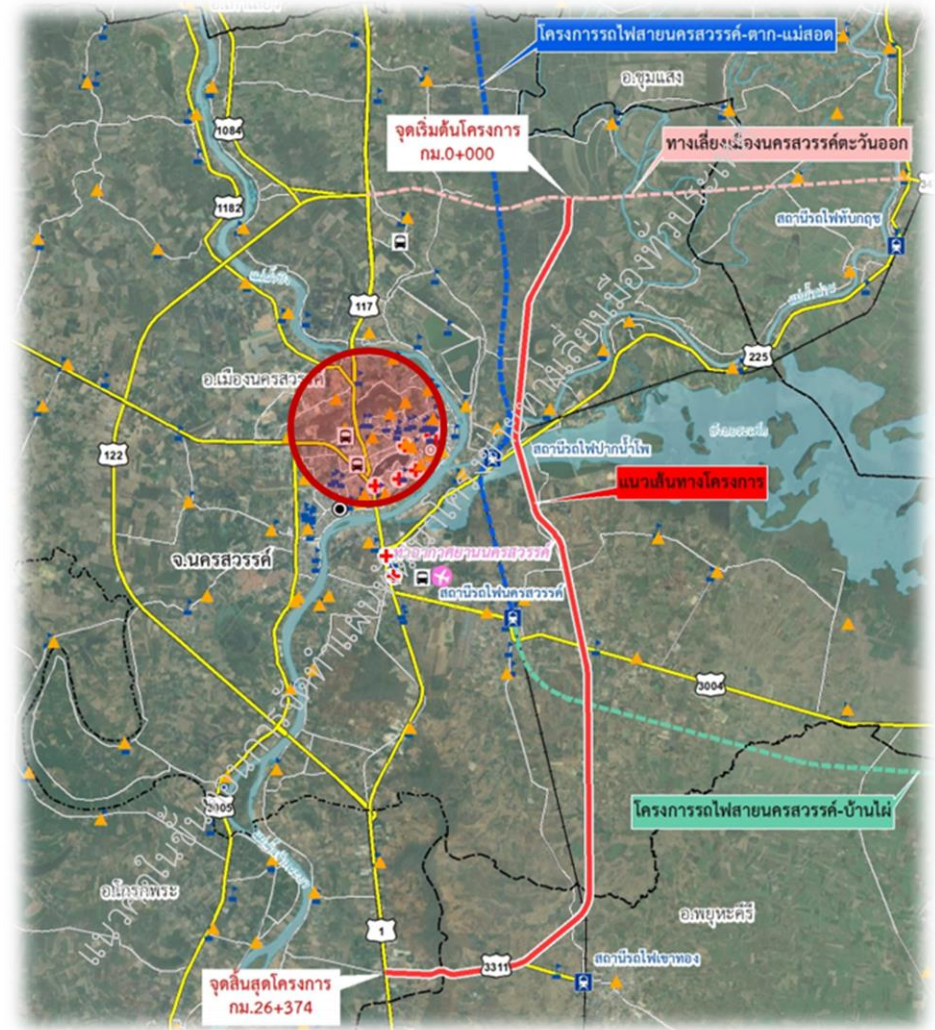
โครงการรถไฟสายนครสวรรค์-ตาก-แม่สอด

อ.ชุมแสง

จุดเริ่มต้นโครงการ
กม.0+000

ทางเลี่ยงเมืองนครสวรรค์ตะวันออก

1084

1182

สถานีรถไฟทับกฤช

117

225

อ.เมืองนครสวรรค์

สถานีรถไฟปากน้ำโพ

122

แนวเส้นทางโครงการ

จ.นครสวรรค์

ท่าอากาศยานนครสวรรค์

สถานีรถไฟนครสวรรค์

3004

3005

โครงการรถไฟสายนครสวรรค์-บ้านไผ่

อ.โกรกพระ

อ.พยุหะคีรี

1

สถานีรถไฟเขาทอง

3311

จุดสิ้นสุดโครงการ
กม.26+374